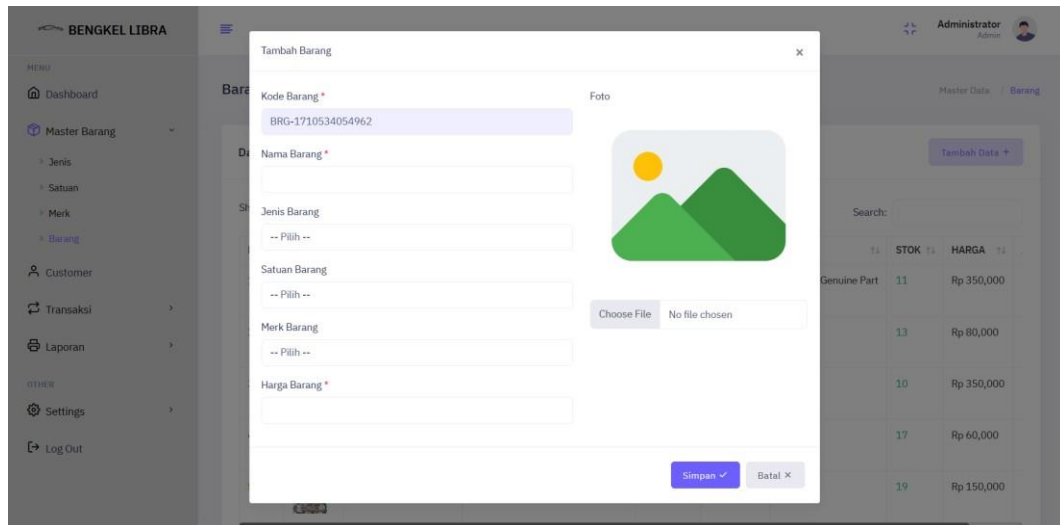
BENGKEL LIBRA

MENU
Dashboard
Master Barang
Jenis
Satuan
Merk
Barang
Customer
Transaksi
Laporan
OTHER
Settings
Log Out

Administrator
Admin

Master Data / Barang

Tambah Data +

Search:

| STOK | HARGA |
|---|---|
| 11 | Rp 350,000 |
| 13 | Rp 80,000 |
| 10 | Rp 350,000 |
| 17 | Rp 60,000 |
| 19 | Rp 150,000 |

Genuine Part

Tambah Barang ×

Kode Barang *
BRG-1710534054962

Nama Barang *

Jenis Barang
-- Pilih --

Satuan Barang
-- Pilih --

Merk Barang
-- Pilih --

Harga Barang *

Foto

Choose File No file chosen

Simpan ✓ Batal ×